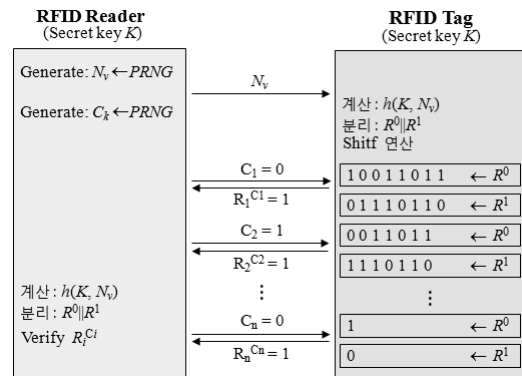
RFID Reader
(Secret key $K$)

RFID Tag
(Secret key $K$)

Generate: $N_v \leftarrow PRNG$

Generate: $C_k \leftarrow PRNG$

$N_v$

계산 : $h(K, N_v)$
분리 : $R^0||R^1$
Shitf 연산

$C_1 = 0$

$R_1^{C1} = 1$

| 1 0 0 1 1 0 1 1 | $\leftarrow R^0$ |
|---|---|
| 0 1 1 1 0 1 1 0 | $\leftarrow R^1$ |

$C_2 = 1$

$R_2^{C2} = 1$

| 0 0 1 1 0 1 1 | $\leftarrow R^0$ |
|---|---|
| 1 1 1 0 1 1 0 | $\leftarrow R^1$ |

⋮

⋮

계산 : $h(K, N_v)$
분리 : $R^0||R^1$
Verify $R_i^{Ci}$

$C_n = 0$

$R_n^{Cn} = 1$

| 1 | $\leftarrow R^0$ |
|---|---|
| 0 | $\leftarrow R^1$ |